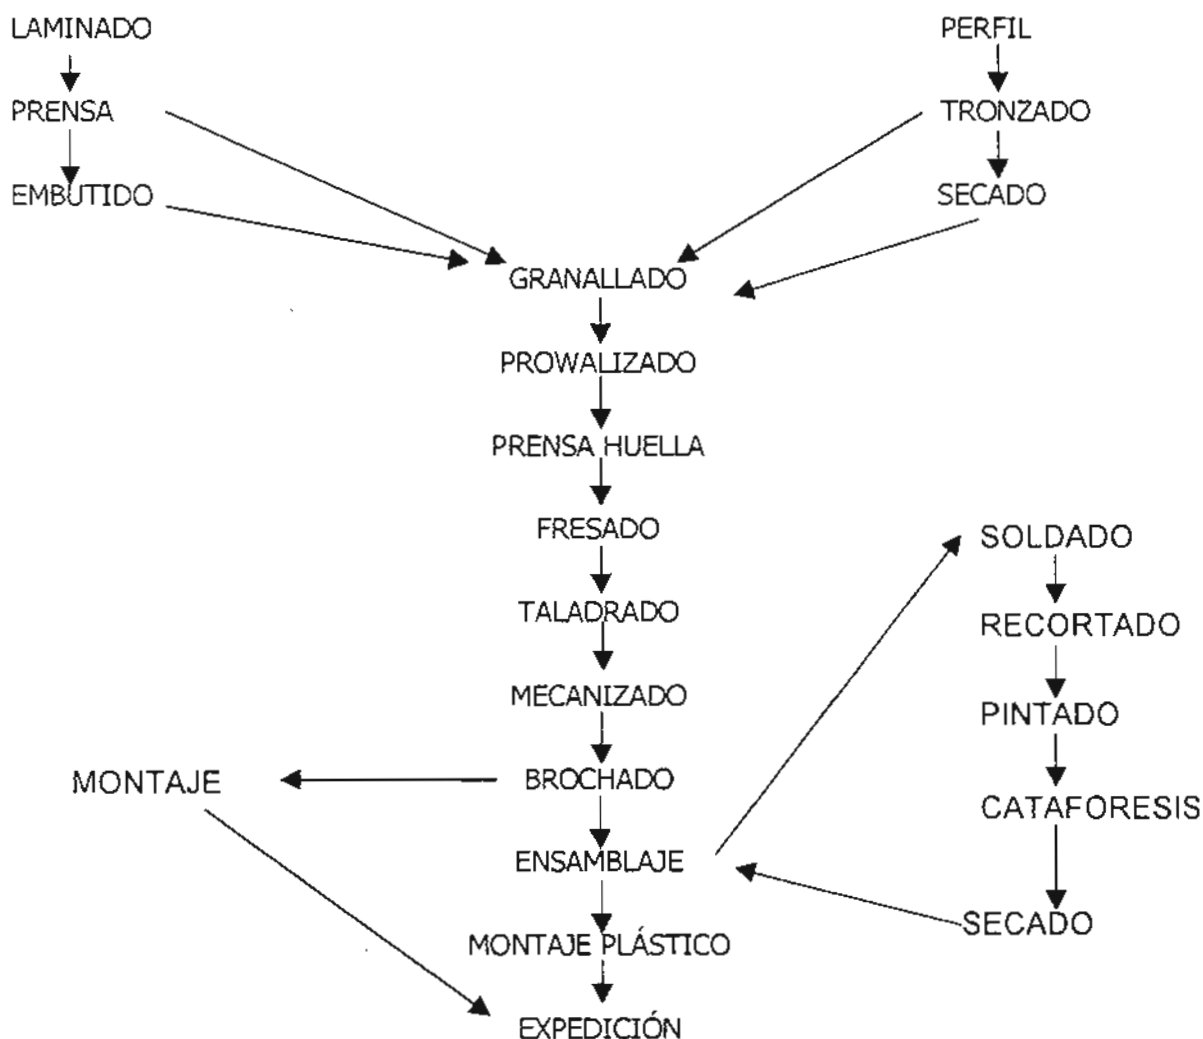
LAMINADO
PRENSA
EMBUTIDO

PERFIL
TRONZADO
SECADO

GRANALLADO
PROWALIZADO
PRENSA HUELLA
FRESADO
TALADRADO
MECANIZADO
BROCHADO
ENSAMBLAJE
MONTAJE PLÁSTICO
EXPEDICIÓN

MONTAJE

SOLDADO
RECORTADO
PINTADO
CATAFORESIS
SECADO